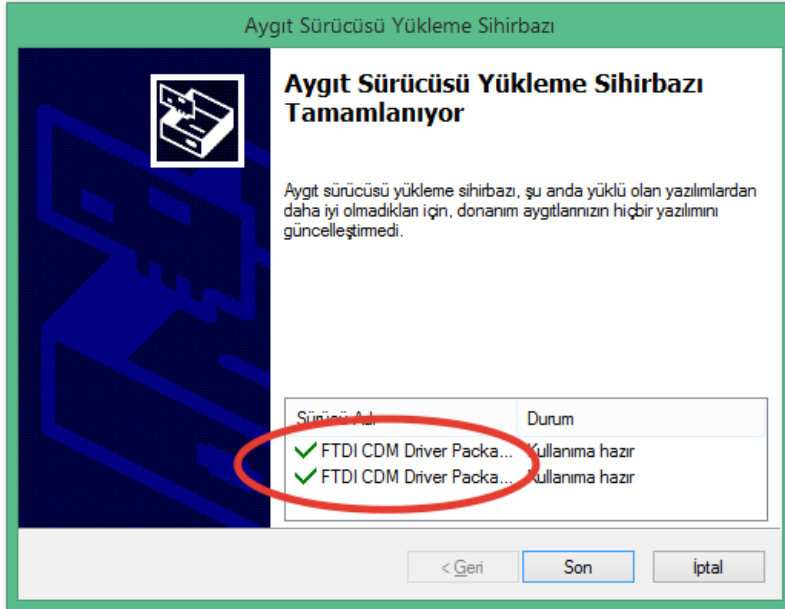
Aygıt Sürücüsü Yükleme Sihirbazı

Aygıt Sürücüsü Yükleme Sihirbazı Tamamlanıyor

Aygıt sürücüsü yükleme sihirbazı, şu anda yüklü olan yazılımlardan daha iyi olmadıkları için, donanım aygıtlarınızın hiçbir yazılımını güncelleştirmedi.

| Sürücü Adı | Durum |
|---|---|
| FTDI CDM Driver Packa... | Kullanıma hazır |
| FTDI CDM Driver Packa... | Kullanıma hazır |

< Geri
Son
İptal